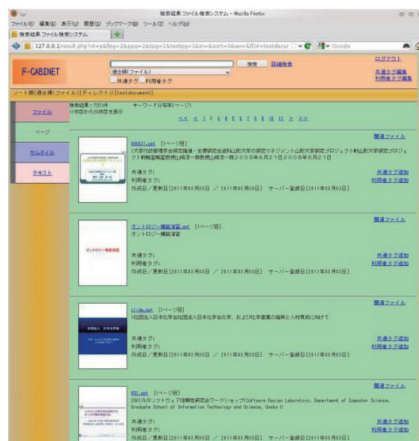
検索結果 ファイル検索システム - Mozilla Firefox

ファイル(F) 編集(E) 表示(V) 履歴(S) ブックマーク(B) ツール(T) ヘルプ(H)

検索結果 ファイル検索システム

127.0.0.1/testR.php?st=p&fsp=2&app=2&fpp=1&fst=&p=1&sn=&osh=0&sn=1&fil=test&cur

Google

F-CABINET

検索 詳細検索

ログアウト

共通タグ編集

利用者タグ編集

ページ

ファイル

サムネイル

テキスト

検索結果：733件 キーワード分類等(ページ)

1 2 3 4 5 6 7 8 9 10 11 12 ...

関連ファイル

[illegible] [ページ版]

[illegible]

共通タグ追加

利用者タグ追加

共通タグ:

利用者タグ:

作成日／更新日 [2011年03月03日] / [2011年03月03日] サーバー登録日 [2011年03月03日]

関連ファイル

オントロジー構築演習.ppt [ページ版]

オントロジー構築演習

共通タグ追加

利用者タグ追加

共通タグ:

利用者タグ:

作成日／更新日 [2011年03月03日] / [2011年03月03日] サーバー登録日 [2011年03月03日]

関連ファイル

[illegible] [ページ版]

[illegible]

共通タグ追加

利用者タグ追加

共通タグ:

利用者タグ:

作成日／更新日 [2011年03月03日] / [2011年03月03日] サーバー登録日 [2011年03月03日]

関連ファイル

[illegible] [ページ版]

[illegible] Software Design Laboratory, Department of Computer Science, Graduate School of Information Technology and Science, Osaka U

共通タグ追加

利用者タグ追加

共通タグ:

利用者タグ:

作成日／更新日 [2011年03月03日] / [2011年03月03日] サーバー登録日 [2011年03月03日]